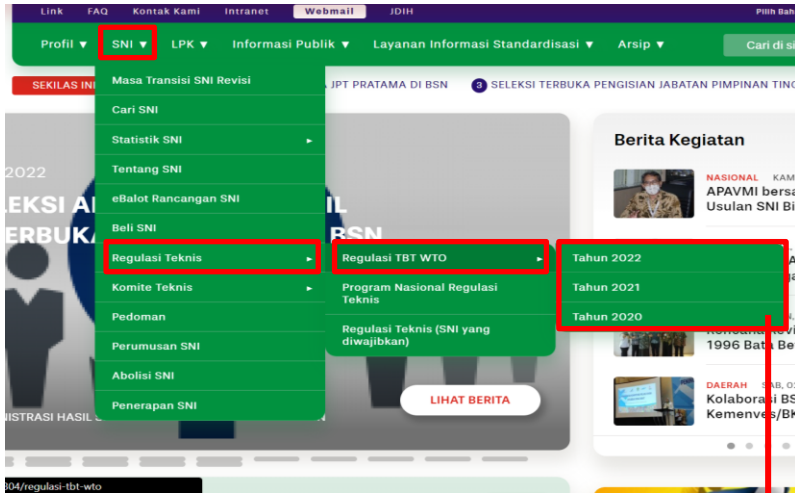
Link FAQ Kontak Kami Intranet Webmail JDIH Pilih Bah

Profil ▼ SNI ▼ LPK ▼ Informasi Publik ▼ Layanan Informasi Standardisasi ▼ Arsip ▼ Cari di s

SEKILAS INI JPT PRATAMA DI BSN 3 SELEKSI TERBUKA PENGISIAN JABATAN PIMPINAN TING

Masa Transisi SNI Revisi
Cari SNI
Statistik SNI ►
Tentang SNI
eBalot Rancangan SNI
Beli SNI
Regulasi Teknis ►
Komite Teknis ►
Pedoman
Perumusan SNI
Abolisi SNI
Penerapan SNI

Regulasi TBT WTO ►
Program Nasional Regulasi Teknis
Regulasi Teknis (SNI yang diwajibkan)

Tahun 2022
Tahun 2021
Tahun 2020

2022
LEKSI A IL
ERBUKA BSN

NISTRASI HASIL S

LIHAT BERITA

Berita Kegiatan

NASIONAL KAM
APAVMI bersa
Usulan SNI Bi

1996 Bata Be

DAERAH SAB, 0
Kolaborasi BS
Kemenves/BK

304/regulasi-tbt-wto